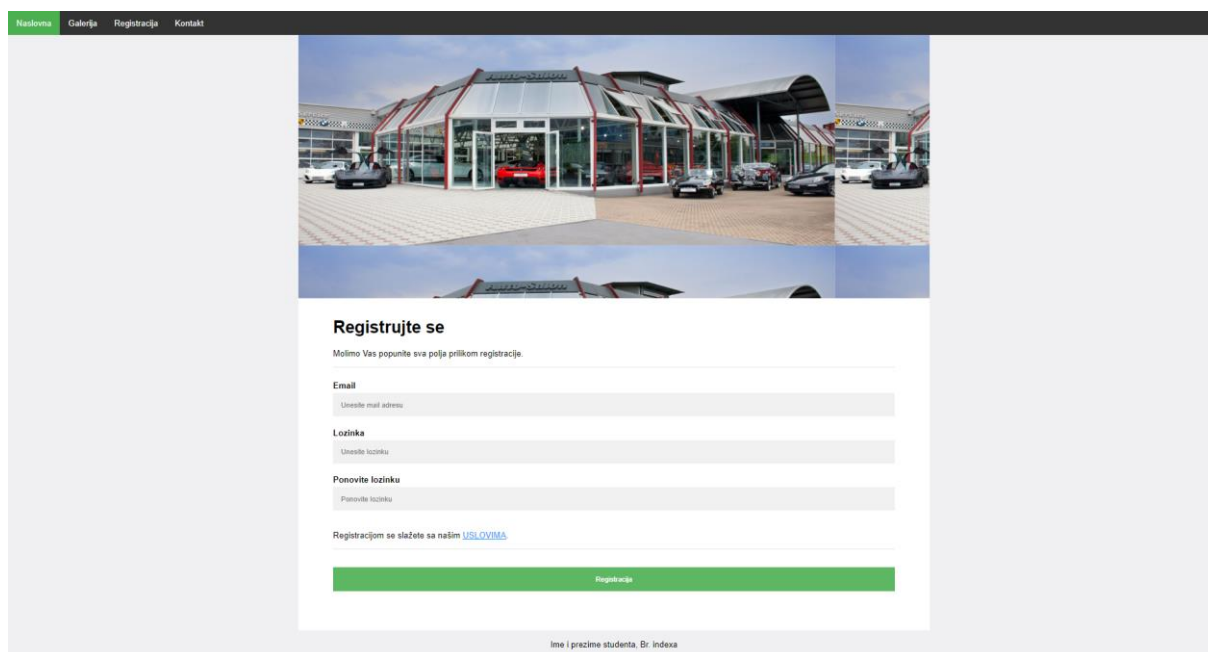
Naslovna Galerija Registracija Kontakt

Auto-Salon

Registrujte se

Molimo Vas popunite sva polja prilikom registracije.

Email

Unesite mail adresu

Lozinka

Unesite lozinku

Ponovite lozinku

Ponovite lozinku

Registracijom se slažete sa našim USLOVIMA.

Registracija

Ime i prezime studenta, Br. indexa